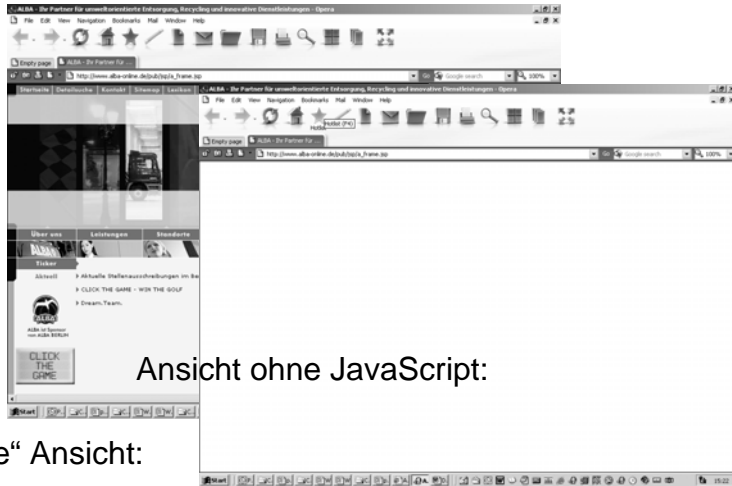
ALBA - Ihr Partner für umweltorientierte Entsorgung, Recycling und innovative Dienstleistungen - Opera
File Edit View Navigation Bookmarks Mail Window Help
Empty page
ALBA - Ihr Partner für ...
http://www.alba-online.de/pub/jsp/a_frame.jsp
Go
Google search
100%
Startseite | Detailsuche | Kontakt | Sitemap | Lexikon
Über uns
Leistungen
Standorte
ALBA
Ticker
Aktuell
Aktuelle Stellenausschreibungen im Be
CLICK THE GAME - WIN THE GOLF
Dream.Team.
ALBA ist Sponsor von ALBA BERLIN
CLICK THE GAME
Start

ALBA - Ihr Partner für umweltorientierte Entsorgung, Recycling und innovative Dienstleistungen - Opera
File Edit View Navigation Bookmarks Mail Window Help
Hotlist (F4)
Empty page
ALBA - Ihr Partner für ...
http://www.alba-online.de/pub/jsp/a_frame.jsp
Go
Google search
100%

Ansicht ohne JavaScript:

e" Ansicht:

Start
15:22